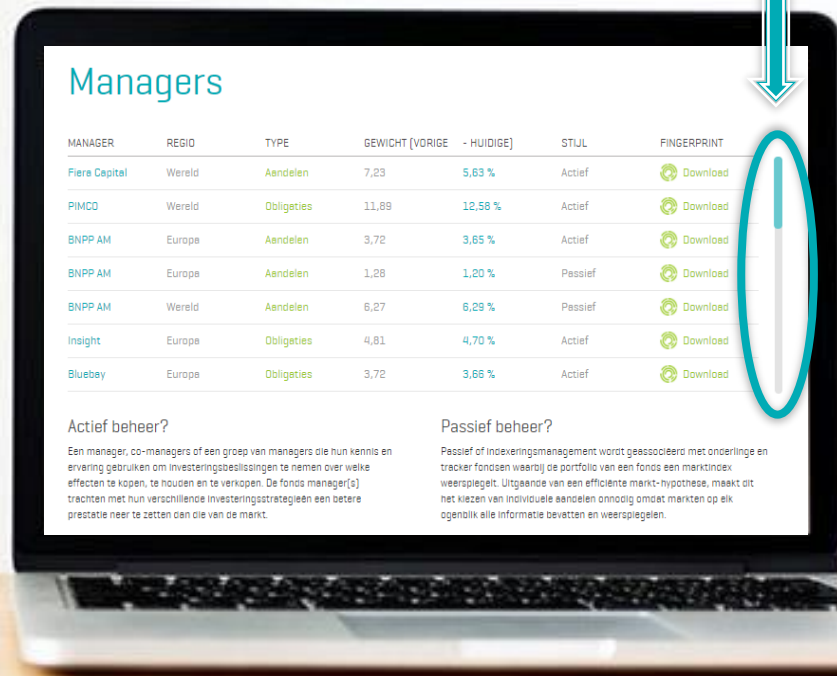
Managers

| MANAGER | REGIO | TYPE | GEWICHT (VORIGE | - HUIDIGE) | STIJL | FINGERPRINT |
|---|---|---|---|---|---|---|
| Fiera Capital | Wereld | Aandelen | 7,23 | 5,63 % | Actief | Download |
| PIMCO | Wereld | Obligaties | 11,89 | 12,58 % | Actief | Download |
| BNPP AM | Europa | Aandelen | 3,72 | 3,65 % | Actief | Download |
| BNPP AM | Europa | Aandelen | 1,28 | 1,20 % | Passief | Download |
| BNPP AM | Wereld | Aandelen | 6,27 | 6,29 % | Passief | Download |
| Insight | Europa | Obligaties | 4,81 | 4,70 % | Actief | Download |
| Bluebay | Europa | Obligaties | 3,72 | 3,66 % | Actief | Download |

Actief beheer?

Een manager, co-managers of een groep van managers die hun kennis en ervaring gebruiken om investeringsbeslissingen te nemen over welke effecten te kopen, te houden en te verkopen. De fonds manager(s) trachten met hun verschillende investeringsstrategieën een betere prestatie neer te zetten dan die van de markt.

Passief beheer?

Passief of indexeringsmanagement wordt geassocieerd met onderlinge en tracker fondsen waarbij de portfolio van een fonds een marktindex weerspiegelt. Uitgaande van een efficiënte markt-hypothese, maakt dit het kiezen van individuele aandelen onnodig omdat markten op elk ogenblik alle informatie bevatten en weerspiegelen.